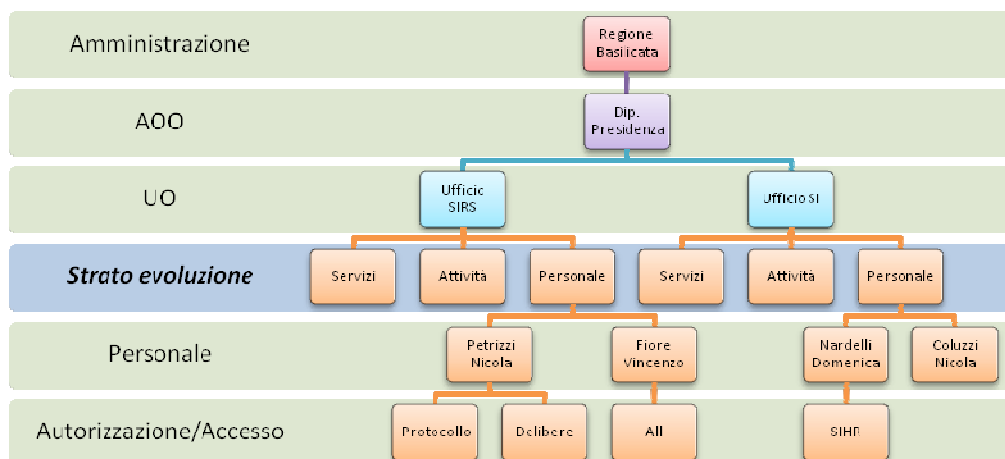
Amministrazione

Regione Basilicata

AOO

Dip. Presidenza

UO

Ufficio SIRS

Ufficio SI

Strato evoluzione

Servizi

Attività

Personale

Servizi

Attività

Personale

Personale

Petrizzi Nicola

Fiore Vincenzo

Nardelli Domenica

Coluzzi Nicola

Autorizzazione/Accesso

Protocollo

Delibere

All

SIHR